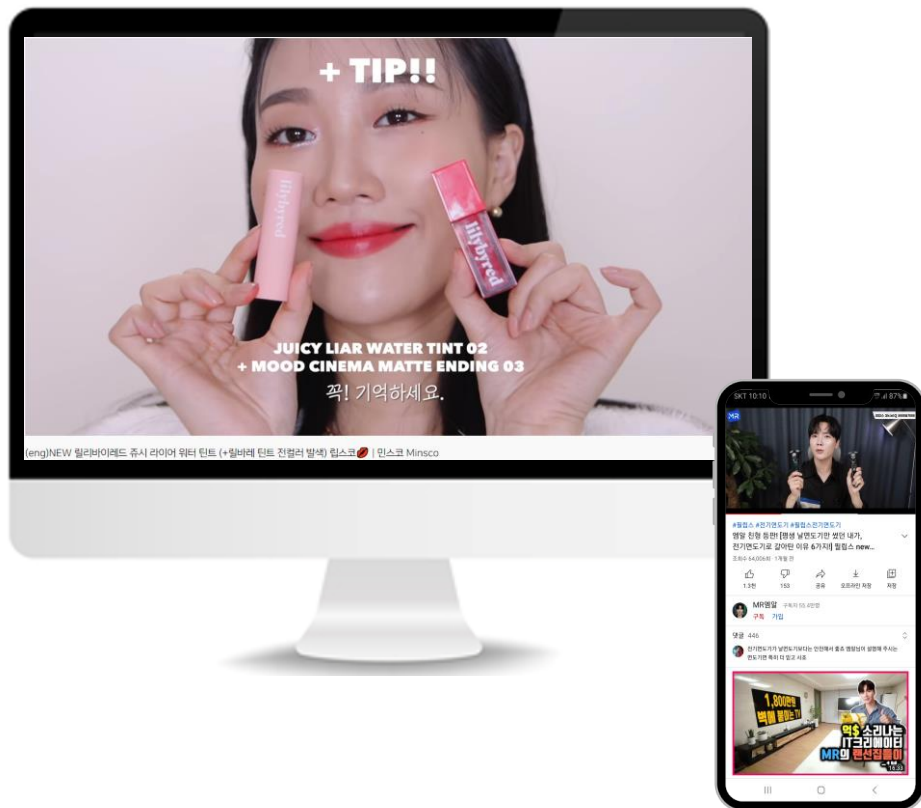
+ TIP!!

lilybyred

lilybyred

JUICY LIAR WATER TINT 02
+ MOOD CINEMA MATTE ENDING 03

꼭! 기억하세요.

(eng)NEW 릴리바이레드 쥬시 라이어 워터 틴트 (+릴바레 틴트 전컬러 발색) 립스코💋 | 민스코 Minsco

SKT 10:10

87%

#필립스 #전기면도기 #필립스전기면도기

웰알 친형 등판! [평생 날면도기만 썼던 내가, 전기면도기로 갈아탄 이유 6가지] 필립스 new...

조회수 64,006회 · 1개월 전

1.3천

153

공유

오프라인 저장

저장

MR웰알

구독

가입

댓글 446

전기면도기가 날면도기보다는 안전해서 좋죠 웰알님이 설명해 주시는 면도기면 뭐라 더 믿고 사죠

1,800만원

역$ 소리나는

IT크리에이터

MR의 랜선집들이

18:33